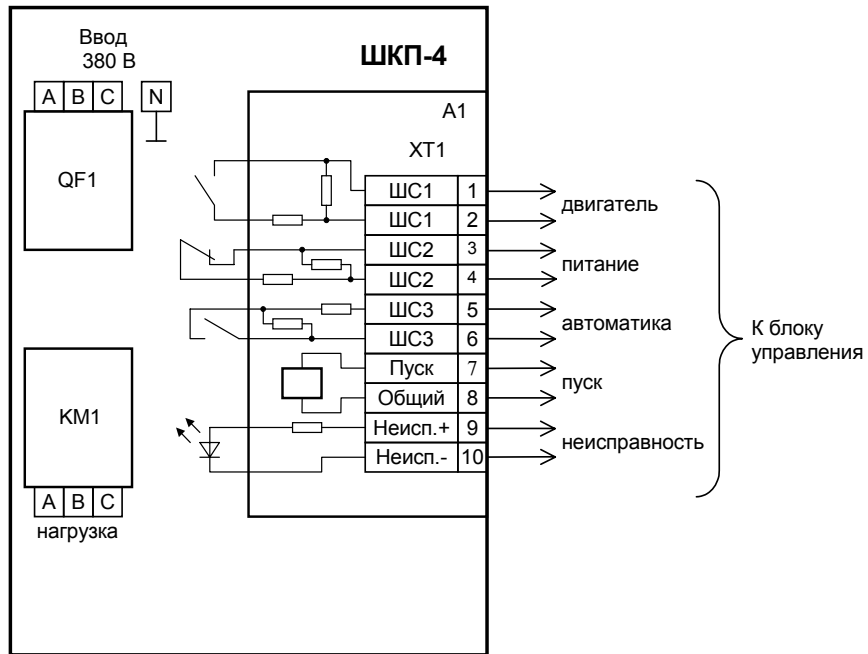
Ввод
380 В

ШКП-4

A B C N

QF1

A1

XT1

| ШС1 | 1 |
|---|---|
| ШС1 | 2 |
| ШС2 | 3 |
| ШС2 | 4 |
| ШС3 | 5 |
| ШС3 | 6 |
| Пуск | 7 |
| Общий | 8 |
| Неисп.+ | 9 |
| Неисп.- | 10 |

двигатель

питание

автоматика

пуск

неисправность

К блоку управления

KM1

A B C

нагрузка